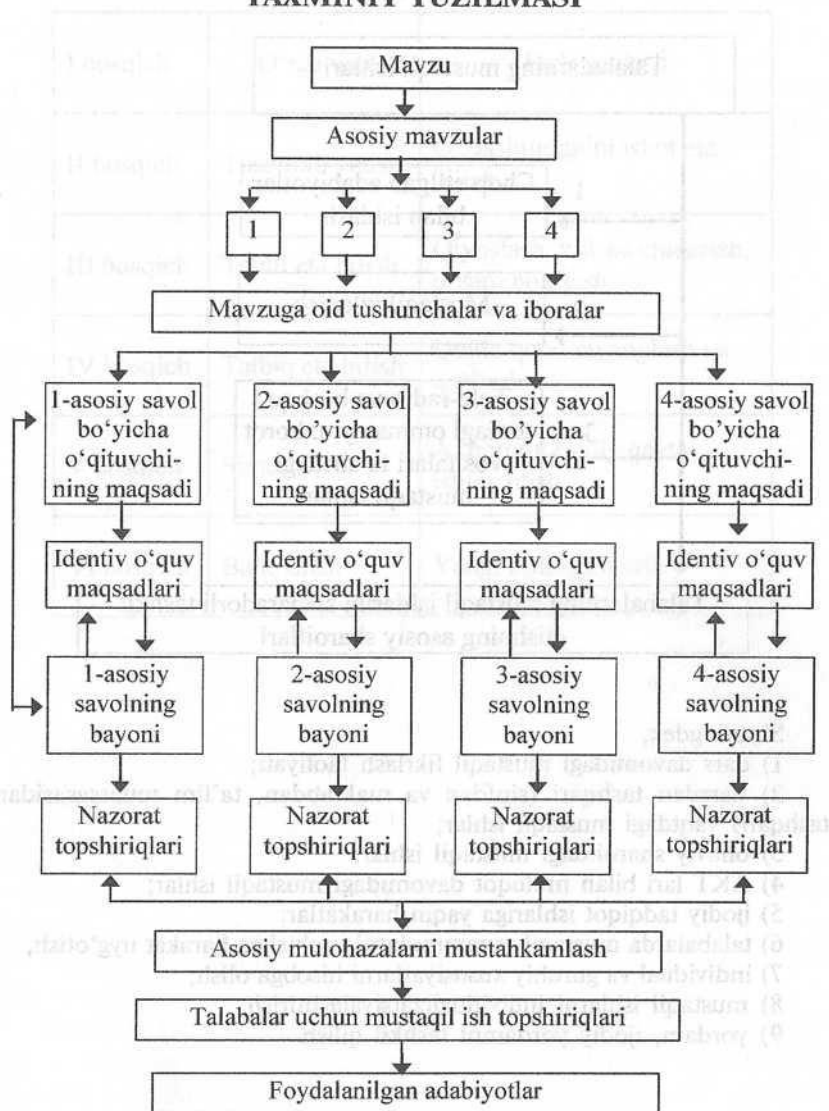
TA'MINOT TUZILMASI

Mavzu

Asosiy mavzular

1

2

3

4

Mavzuga oid tushunchalar va iboralar

1-asosiy savol bo'yicha o'qituvchining maqsadi

2-asosiy savol bo'yicha o'qituvchining maqsadi

3-asosiy savol bo'yicha o'qituvchining maqsadi

4-asosiy savol bo'yicha o'qituvchining maqsadi

Identiv o'quv maqsadlari

Identiv o'quv maqsadlari

Identiv o'quv maqsadlari

Identiv o'quv maqsadlari

1-asosiy savolning bayoni

2-asosiy savolning bayoni

3-asosiy savolning bayoni

4-asosiy savolning bayoni

Nazorat topshiriqlari

Nazorat topshiriqlari

Nazorat topshiriqlari

Nazorat topshiriqlari

Asosiy mulohazalarni mustahkamlash

Talabalar uchun mustaqil ish topshiriqlari

Foydalanilgan adabiyotlar